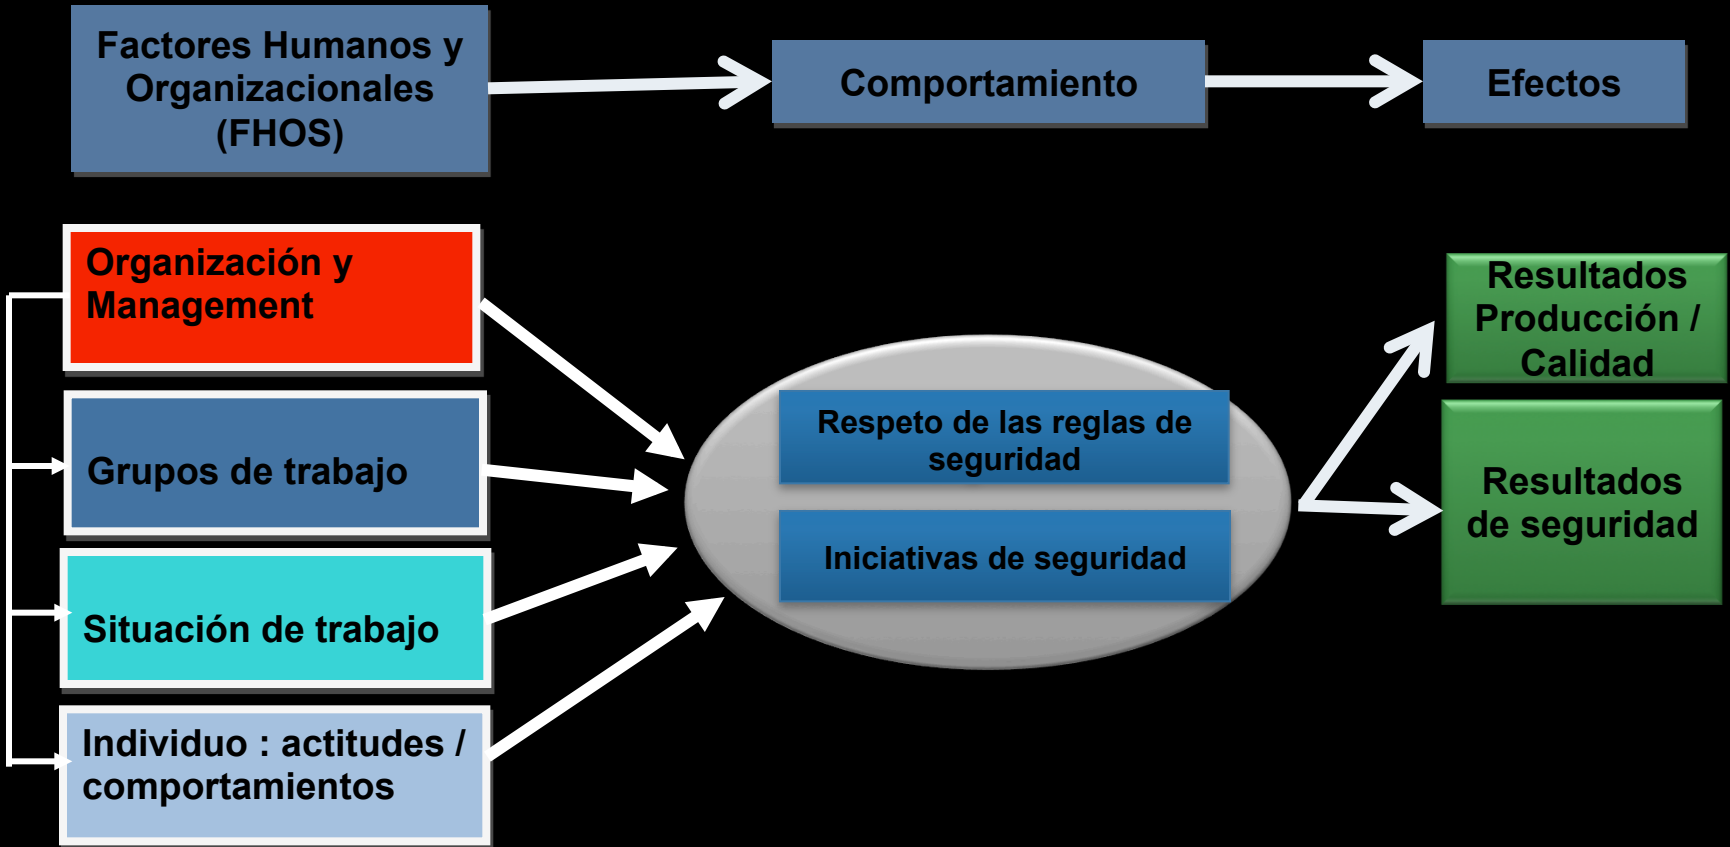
Factores Humanos y Organizacionales (FHOS)

Comportamiento

Efectos

Organización y Management

Grupos de trabajo

Situación de trabajo

Individuo : actitudes / comportamientos

Respeto de las reglas de seguridad

Iniciativas de seguridad

Resultados Producción / Calidad

Resultados de seguridad